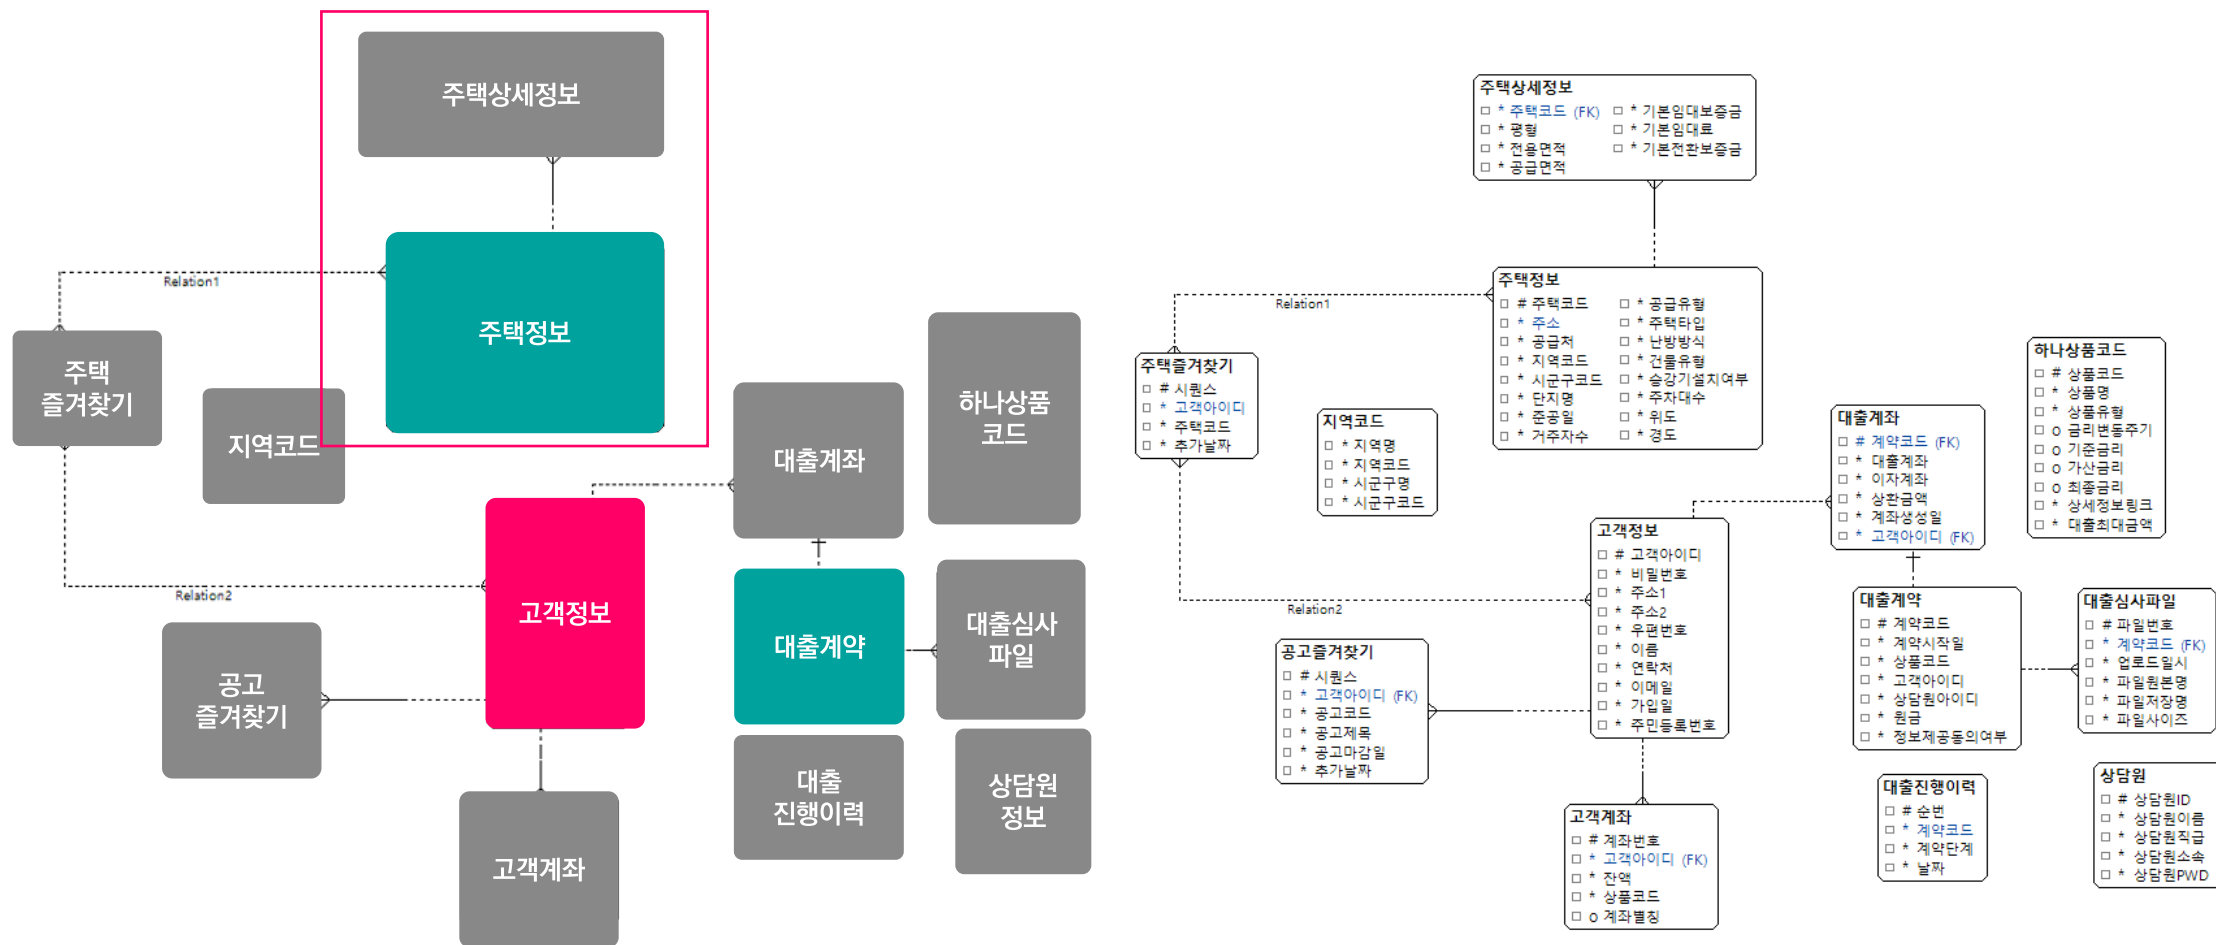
주택상세정보

주택정보

Relation1

주택 즐겨찾기

지역코드

대출계좌

하나상품 코드

고객정보

Relation2

대출계약

대출심사 파일

공고 즐겨찾기

대출 진행이력

상담원 정보

고객계좌

주택상세정보
□ * 주택코드 (FK)
□ * 평형
□ * 전용면적
□ * 공급면적
□ * 기본임대보증금
□ * 기본임대료
□ * 기본전환보증금

주택정보
□ # 주택코드
□ * 주소
□ * 공급처
□ * 지역코드
□ * 시군구코드
□ * 단지명
□ * 준공일
□ * 거주자수
□ * 공급유형
□ * 주택타입
□ * 난방방식
□ * 건물유형
□ * 승강기설치여부
□ * 주차대수
□ * 위도
□ * 경도

Relation1

주택즐겨찾기
□ # 시퀀스
□ * 고객아이디
□ * 주택코드
□ * 추가날짜

지역코드
□ * 지역명
□ * 지역코드
□ * 시군구명
□ * 시군구코드

하나상품코드
□ # 상품코드
□ * 상품명
□ * 상품유형
□ o 금리변동주기
□ o 기준금리
□ o 가산금리
□ o 최종금리
□ * 상세정보링크
□ * 대출최대금액

대출계좌
□ # 계약코드 (FK)
□ * 대출계좌
□ * 이자계좌
□ * 상환금액
□ * 계좌생성일
□ * 고객아이디 (FK)

고객정보
□ # 고객아이디
□ * 비밀번호
□ * 주소1
□ * 주소2
□ * 우편번호
□ * 이름
□ * 연락처
□ * 이메일
□ * 가입일
□ * 주민등록번호

Relation2

공고즐겨찾기
□ # 시퀀스
□ * 고객아이디 (FK)
□ * 공고코드
□ * 공고제목
□ * 공고마감일
□ * 추가날짜

대출계약
□ # 계약코드
□ * 계약시작일
□ * 상품코드
□ * 고객아이디
□ * 상담원아이디
□ * 원금
□ * 정보제공동의여부

대출심사파일
□ # 파일번호
□ * 계약코드 (FK)
□ * 업로드일시
□ * 파일원본명
□ * 파일저장명
□ * 파일사이즈

고객계좌
□ # 계좌번호
□ * 고객아이디 (FK)
□ * 잔액
□ * 상품코드
□ o 계좌별칭

대출진행이력
□ # 순번
□ * 계약코드
□ * 계약단계
□ * 날짜

상담원
□ # 상담원ID
□ * 상담원이름
□ * 상담원직급
□ * 상담원소속
□ * 상담원PWD